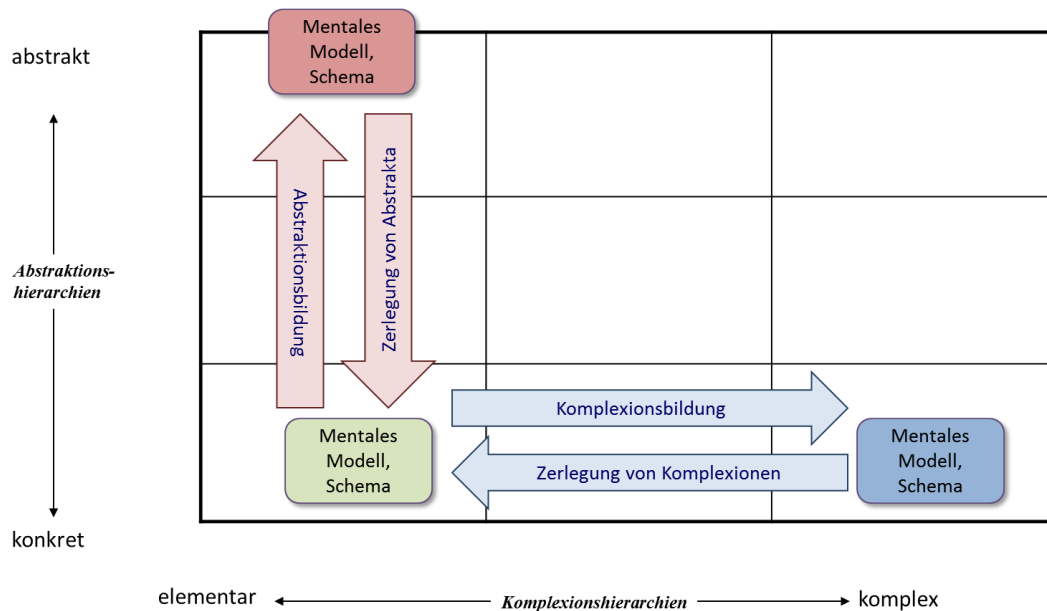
abstrakt

Mentales Modell, Schema

Abstraktionsbildung

Zerlegung von Abstrakta

*Abstraktions-hierarchien*

Komplexionsbildung

Mentales Modell, Schema

Zerlegung von Komplexionen

Mentales Modell, Schema

konkret

elementar *Komplexionshierarchien* komplex